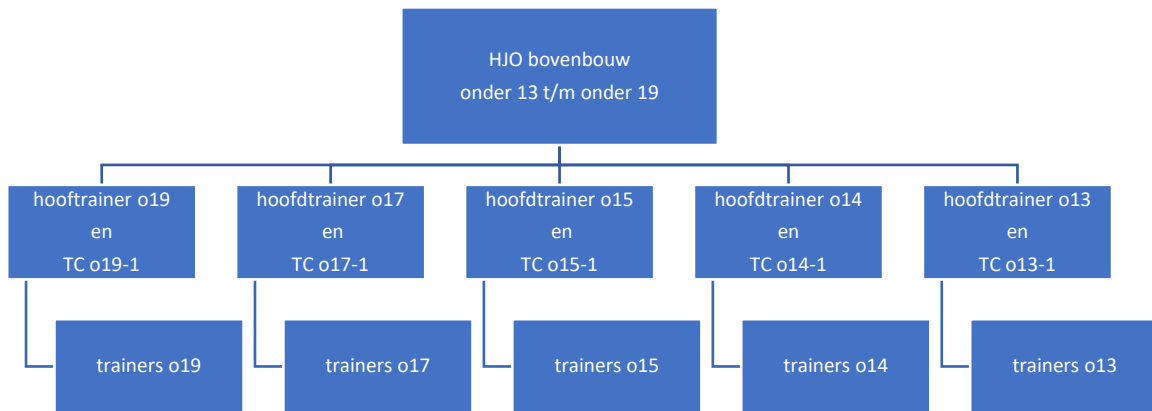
HJO bovenbouw
onder 13 t/m onder 19

hooftrainer o19
en
TC o19-1

trainers o19

hoofdtrainer o17
en
TC o17-1

trainers o17

hoofdtrainer o15
en
TC o15-1

trainers o15

hoofdtrainer o14
en
TC o14-1

trainers o14

hoofdtrainer o13
en
TC o13-1

trainers o13